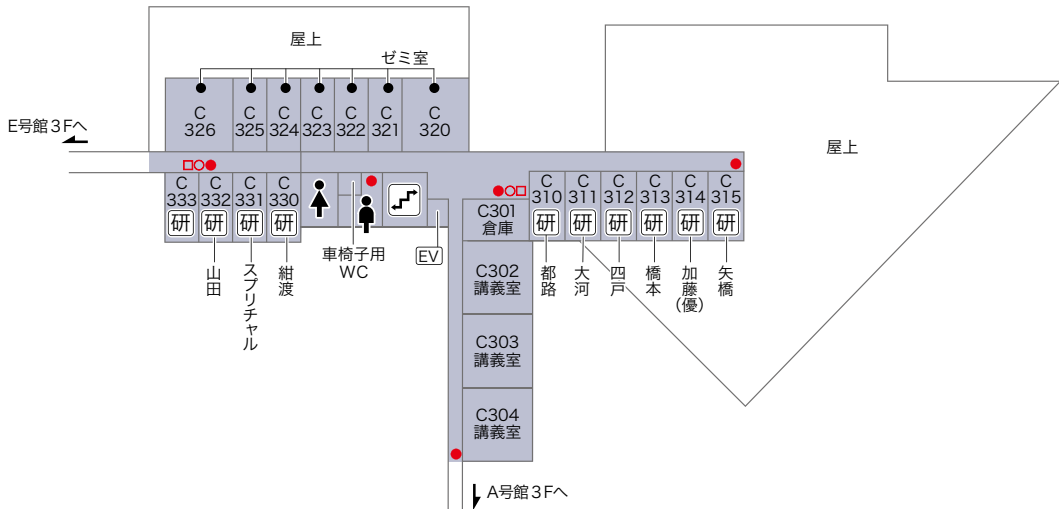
屋上

ゼミ室

C 326
C 325
C 324
C 323
C 322
C 321
C 320

E号館3Fへ

屋上

C 333 研
C 332 研
C 331 研
C 330 研

山田
スプリチャル
紺渡

車椅子用 WC

EV

C301 倉庫

C 310 研
C 311 研
C 312 研
C 313 研
C 314 研
C 315 研

都路
大河
四戸
橋本
加藤 (優)
矢橋

C302 講義室
C303 講義室
C304 講義室

A号館3Fへ